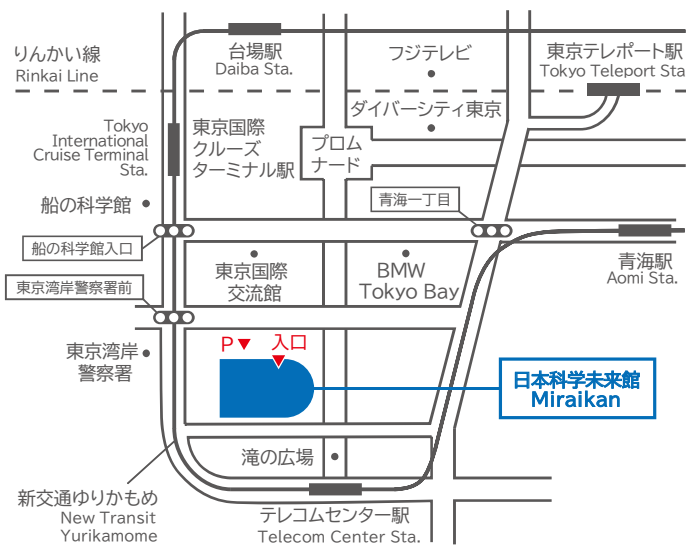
りんかい線
Rinkai Line

台場駅
Daiba Sta.

フジテレビ

東京テレポート駅
Tokyo Teleport Sta.

ダイバーシティ東京

Tokyo International Cruise Terminal Sta.

東京国際クルーズターミナル駅

プロムナード

青海一丁目

船の科学館

船の科学館入口

東京国際交流館

BMW Tokyo Bay

青海駅
Aomi Sta.

東京湾岸警察署前

東京湾岸警察署

P▼

入口

日本科学未来館
Miraikan

滝の広場

新交通ゆりかもめ
New Transit Yurikamome

テレコムセンター駅
Telecom Center Sta.